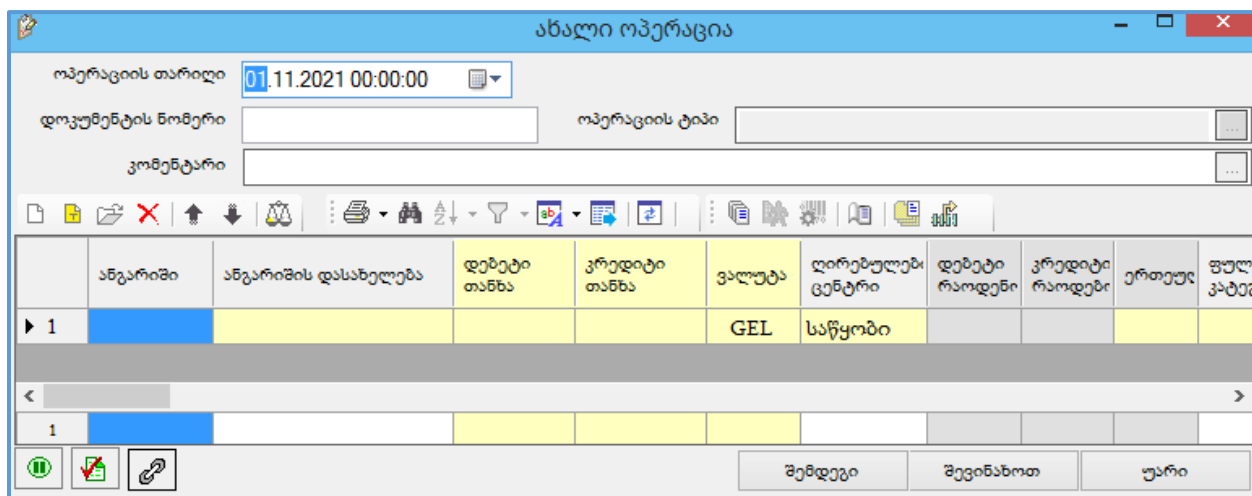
ახალი ოპერაცია

ოპერაციის თარიღი 01.11.2021 00:00:00

დოკუმენტის ნომერი

ოპერაციის ტიპი

კომენტარი

| | ანგარიში | ანგარიშის დასახელება | დებეტი თანხა | კრედიტი თანხა | ვალუტა | ღირებულებ ცენტრი | დებეტი რაოდენ | კრედიტი რაოდენ | ერთეულ | ფულ კატეგ |
|---|---|---|---|---|---|---|---|---|---|---|
| 1 | | | | | GEL | საწყობი | | | | |

1

შემდეგი შევინახოთ უარი